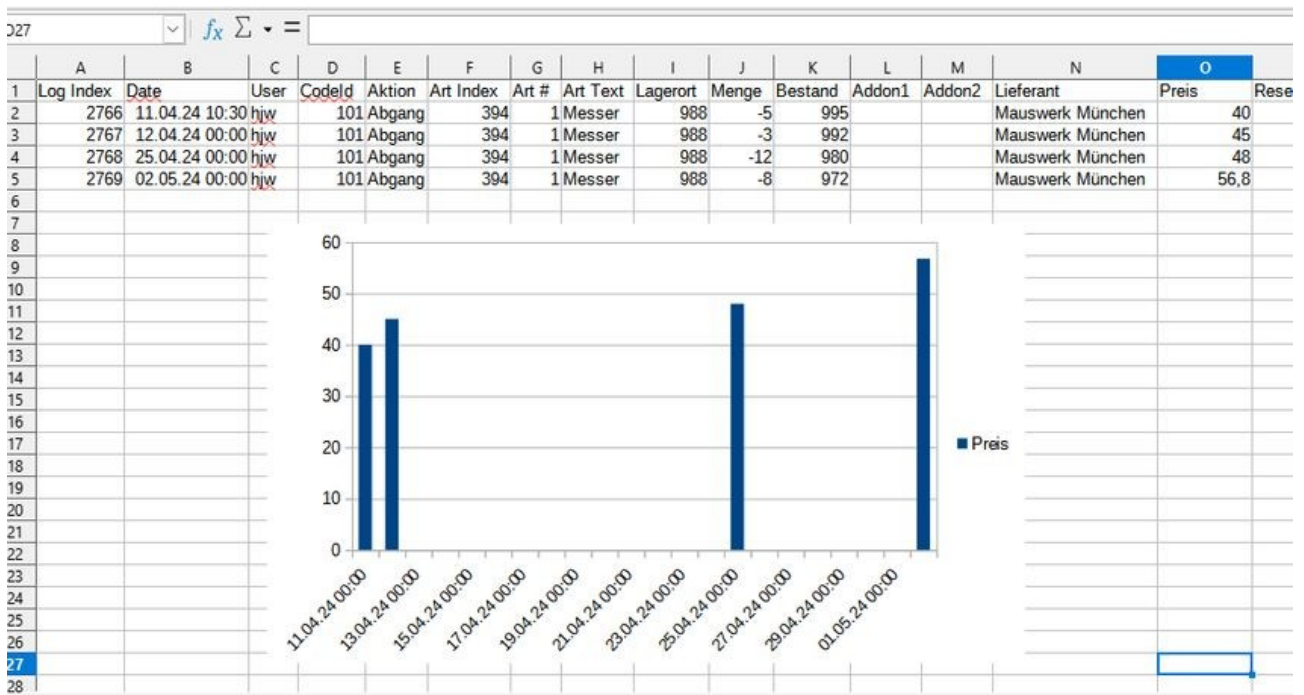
O27 $f_X$ $\Sigma$ = 

| | A | B | C | D | E | F | G | H | I | J | K | L | M | N | O | |
|---|---|---|---|---|---|---|---|---|---|---|---|---|---|---|---|---|
| 1 | Log Index | Date | User | CodeId | Aktion | Art Index | Art # | Art Text | Lagerort | Menge | Bestand | Addon1 | Addon2 | Lieferant | Preis | Rese |
| 2 | 2766 | 11.04.24 10:30 | hjw | 101 | Abgang | 394 | 1 | Messer | 988 | -5 | 995 | | | Mauswerk München | 40 | |
| 3 | 2767 | 12.04.24 00:00 | hjw | 101 | Abgang | 394 | 1 | Messer | 988 | -3 | 992 | | | Mauswerk München | 45 | |
| 4 | 2768 | 25.04.24 00:00 | hjw | 101 | Abgang | 394 | 1 | Messer | 988 | -12 | 980 | | | Mauswerk München | 48 | |
| 5 | 2769 | 02.05.24 00:00 | hjw | 101 | Abgang | 394 | 1 | Messer | 988 | -8 | 972 | | | Mauswerk München | 56,8 | |

6 7 8 9 10 11 12 13 14 15 16 17 18 19 20 21 22 23 24 25 26 27 28

60
50
40
30
20
10
0

11.04.24 00:00
13.04.24 00:00
15.04.24 00:00
17.04.24 00:00
19.04.24 00:00
21.04.24 00:00
23.04.24 00:00
25.04.24 00:00
27.04.24 00:00
29.04.24 00:00
01.05.24 00:00

Preis